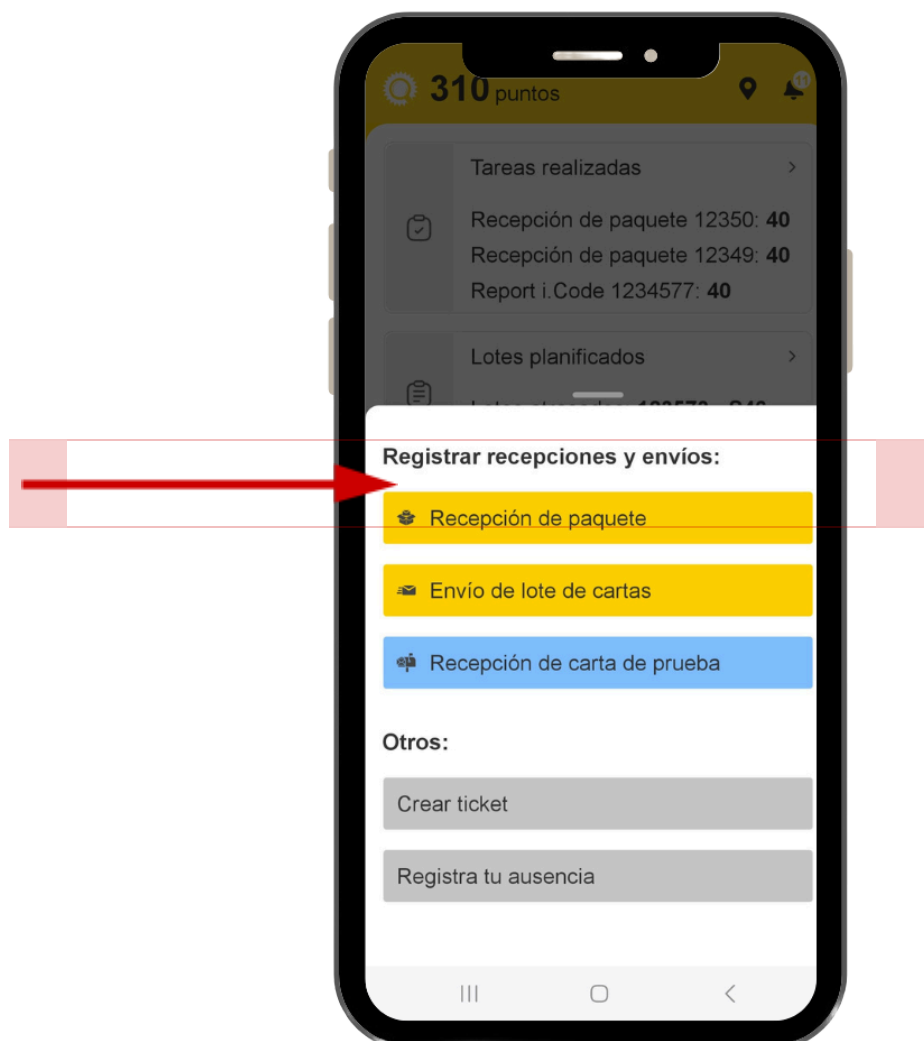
310 puntos

Tareas realizadas

Recepción de paquete 12350: **40**
Recepción de paquete 12349: **40**
Report i.Code 1234577: **40**

Lotes planificados

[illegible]

Registrar recepciones y envíos:

Recepción de paquete

Envío de lote de cartas

Recepción de carta de prueba

Otros:

Crear ticket

Registra tu ausencia